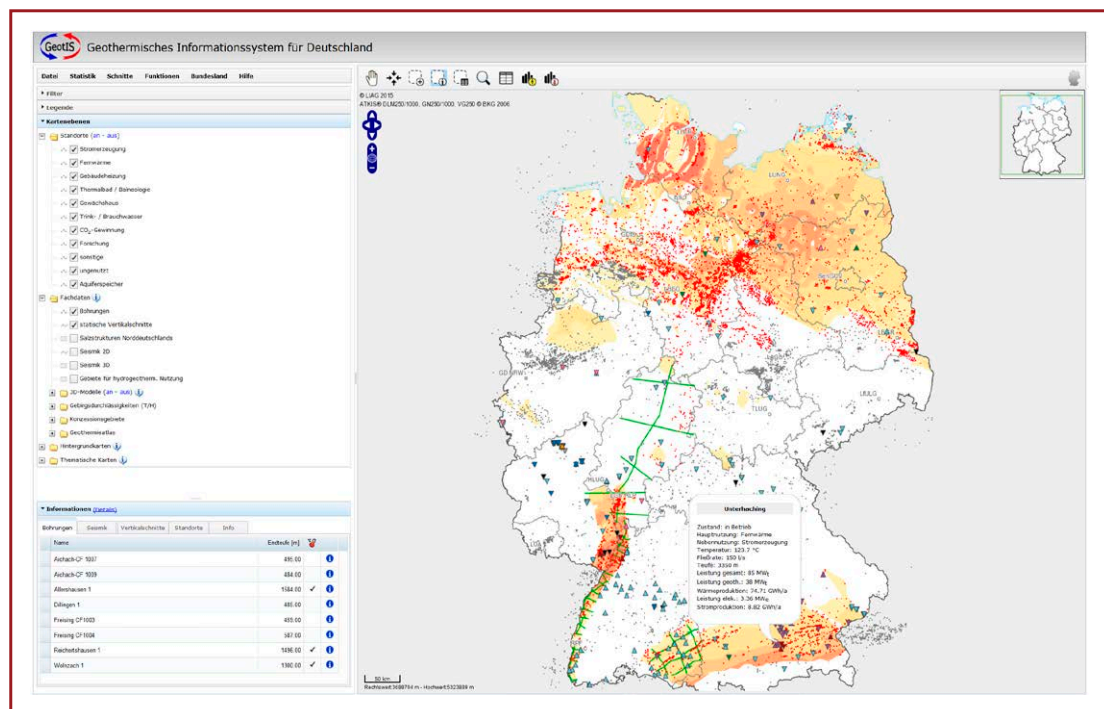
GeotIS Geothermisches Informationssystem für Deutschland

Datei Statistik Schnitte Funktionen Bundesland Hilfe

Filter
Legende
Kartenebenen
Standorte (an - aus)
Stromerzeugung
Fernwärme
Gebäudeheizung
Thermalbad / Balneologie
Gewächshaus
Trink- / Brauchwasser
$CO_2$-Gewinnung
Forschung
sonstige
ungenutzt
Aquiferspeicher
Fachdaten
Bohrungen
statische Vertikalschnitte
Salzstrukturen Norddeutschlands
Seismik 2D
Seismik 3D
Gebiete für hydrogeotherm. Nutzung
3D-Modelle (an - aus)
Gebirgsdurchlässigkeiten (T/H)
Konzessionsgebiete
Geothermieatlas
Hintergrundkarten
Thematische Karten

Informationen (Formatx)
Bohrungen Seismik Vertikalschnitte Standorte Info

| Name | Endteufe [m] | | |
|---|---|---|---|
| Aichach-CF 1007 | 495.00 | | |
| Aichach-CF 1009 | 484.00 | | |
| Allershausen 1 | 1684.00 | ✓ | |
| Dillingen 1 | 495.00 | | |
| Freising CF1003 | 495.00 | | |
| Freising CF1004 | 587.00 | | |
| Reichertshausen 1 | 1496.00 | ✓ | |
| Wolnzach 1 | 1980.00 | ✓ | |

© LIAG 2015
ATKIS® DLM250/1000, GN250/1000, VG250 © BKG 2006

LUNG
LBEG
GD NRW
TLUG
LfULG
HLUG

Unterhaching
Zustand: in Betrieb
Hauptnutzung: Fernwärme
Nebennutzung: Stromerzeugung
Temperatur: 123.7 °C
Fließrate: 150 l/s
Teufe: 3350 m
Leistung gesamt: 85 MWt
Leistung geoth.: 38 MWt
Wärmeproduktion: 74.71 GWh/a
Leistung elek.: 3.36 MWe
Stromproduktion: 8.82 GWh/a

50 km
Rechtswert 3689794 m - Hochwert 5323889 m